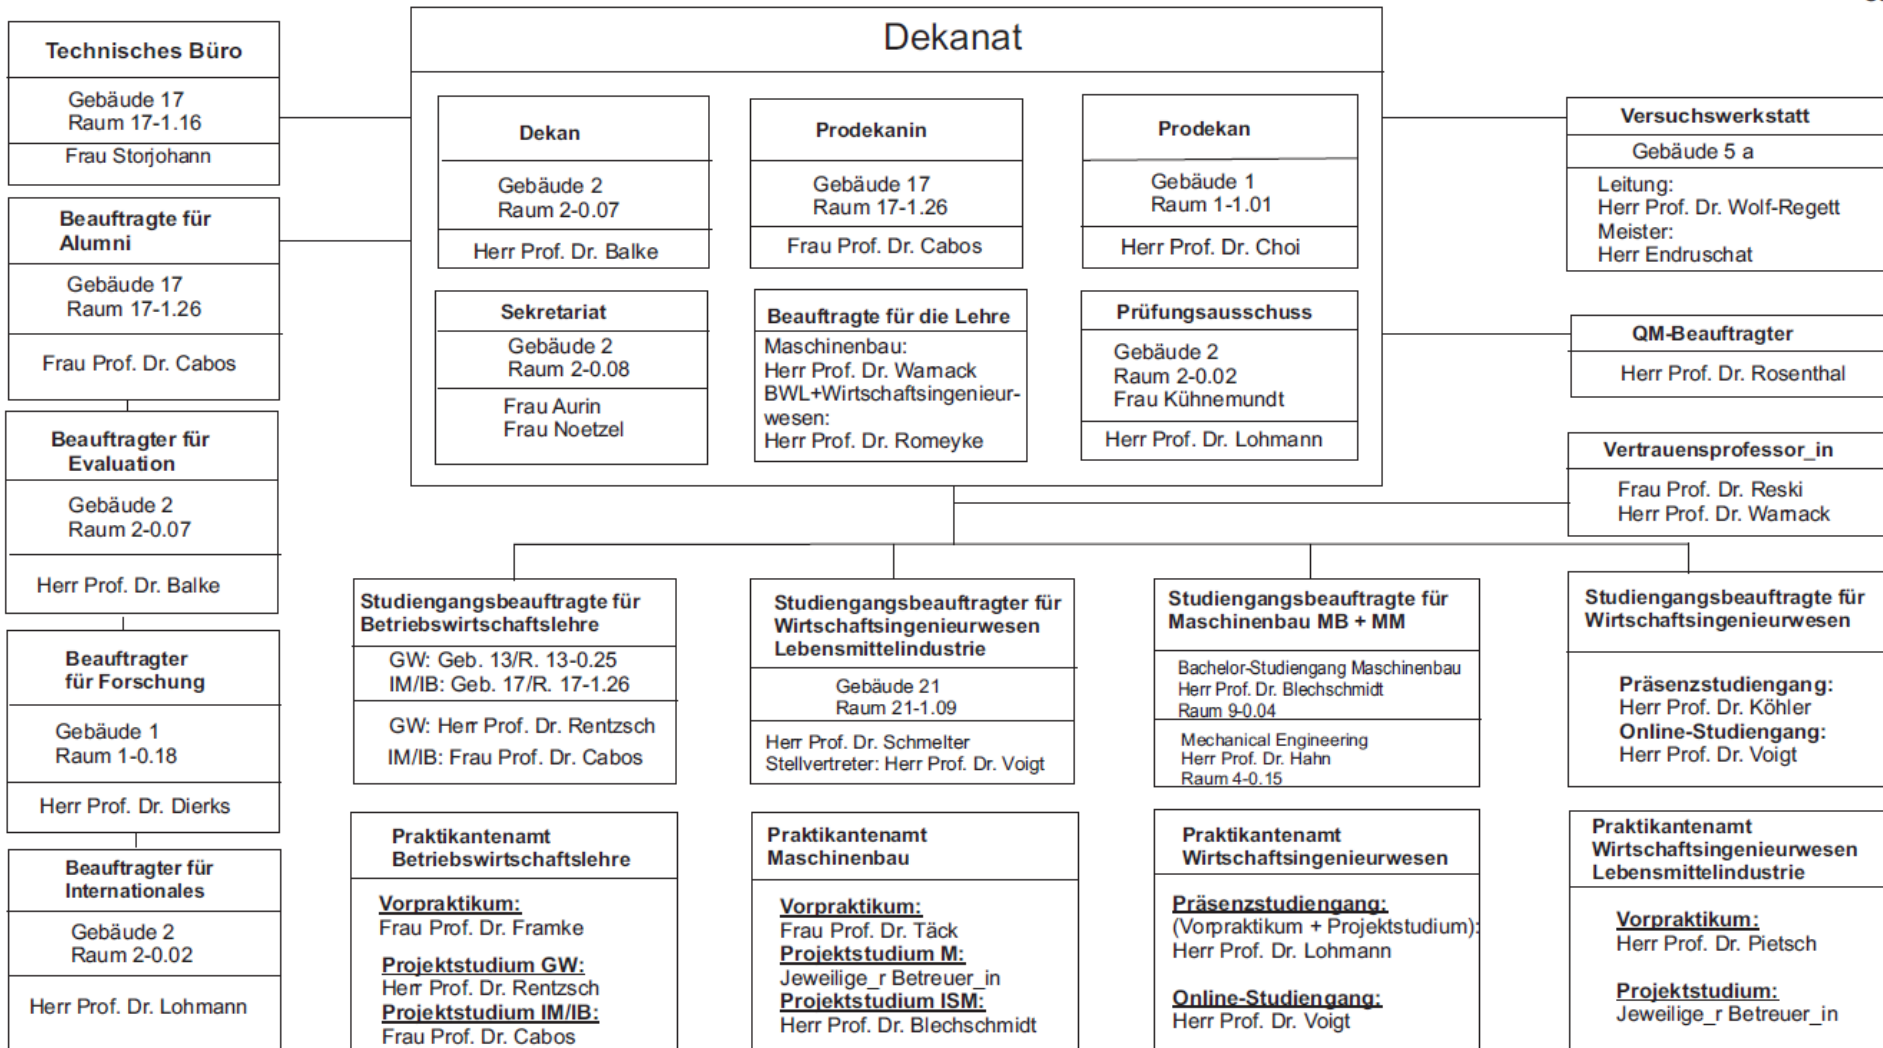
Dekanat

Technisches Büro
Gebäude 17
Raum 17-1.16
Frau Storjohann

Beauftragte für Alumni
Gebäude 17
Raum 17-1.26
Frau Prof. Dr. Cabos

Beauftragter für Evaluation
Gebäude 2
Raum 2-0.07
Herr Prof. Dr. Balke

Beauftragter für Forschung
Gebäude 1
Raum 1-0.18
Herr Prof. Dr. Dierks

Beauftragter für Internationales
Gebäude 2
Raum 2-0.02
Herr Prof. Dr. Lohmann

Dekan
Gebäude 2
Raum 2-0.07
Herr Prof. Dr. Balke

Prodekanin
Gebäude 17
Raum 17-1.26
Frau Prof. Dr. Cabos

Prodekan
Gebäude 1
Raum 1-1.01
Herr Prof. Dr. Choi

Sekretariat
Gebäude 2
Raum 2-0.08
Frau Aurin
Frau Noetzel

Beauftragte für die Lehre
Maschinenbau:
Herr Prof. Dr. Warnack
BWL+Wirtschaftsingenieurwesen:
Herr Prof. Dr. Romeyke

Prüfungsausschuss
Gebäude 2
Raum 2-0.02
Frau Kühnemundt
Herr Prof. Dr. Lohmann

Versuchswerkstatt
Gebäude 5 a
Leitung:
Herr Prof. Dr. Wolf-Regett
Meister:
Herr Endruschat

QM-Beauftragter
Herr Prof. Dr. Rosenthal

Vertrauensprofessor_in
Frau Prof. Dr. Reski
Herr Prof. Dr. Warnack

Studiengangsbeauftragte für Betriebswirtschaftslehre
GW: Geb. 13/R. 13-0.25
IM/IB: Geb. 17/R. 17-1.26
GW: Herr Prof. Dr. Rentzsch
IM/IB: Frau Prof. Dr. Cabos

Studiengangsbeauftragter für Wirtschaftsingenieurwesen Lebensmittelindustrie
Gebäude 21
Raum 21-1.09
Herr Prof. Dr. Schmelter
Stellvertreter: Herr Prof. Dr. Voigt

Studiengangsbeauftragte für Maschinenbau MB + MM
Bachelor-Studiengang Maschinenbau
Herr Prof. Dr. Blechschmidt
Raum 9-0.04
Mechanical Engineering
Herr Prof. Dr. Hahn
Raum 4-0.15

Studiengangsbeauftragte für Wirtschaftsingenieurwesen
Präsenzstudiengang:
Herr Prof. Dr. Köhler
Online-Studiengang:
Herr Prof. Dr. Voigt

Praktikantenamt Betriebswirtschaftslehre
Vorpraktikum:
Frau Prof. Dr. Framke
Projektstudium GW:
Herr Prof. Dr. Rentzsch
Projektstudium IM/IB:
Frau Prof. Dr. Cabos

Praktikantenamt Maschinenbau
Vorpraktikum:
Frau Prof. Dr. Täck
Projektstudium M:
Jeweilige_r Betreuer_in
Projektstudium ISM:
Herr Prof. Dr. Blechschmidt

Praktikantenamt Wirtschaftsingenieurwesen
Präsenzstudiengang:
(Vorpraktikum + Projektstudium):
Herr Prof. Dr. Lohmann
Online-Studiengang:
Herr Prof. Dr. Voigt

Praktikantenamt Wirtschaftsingenieurwesen Lebensmittelindustrie
Vorpraktikum:
Herr Prof. Dr. Pietsch
Projektstudium:
Jeweilige_r Betreuer_in